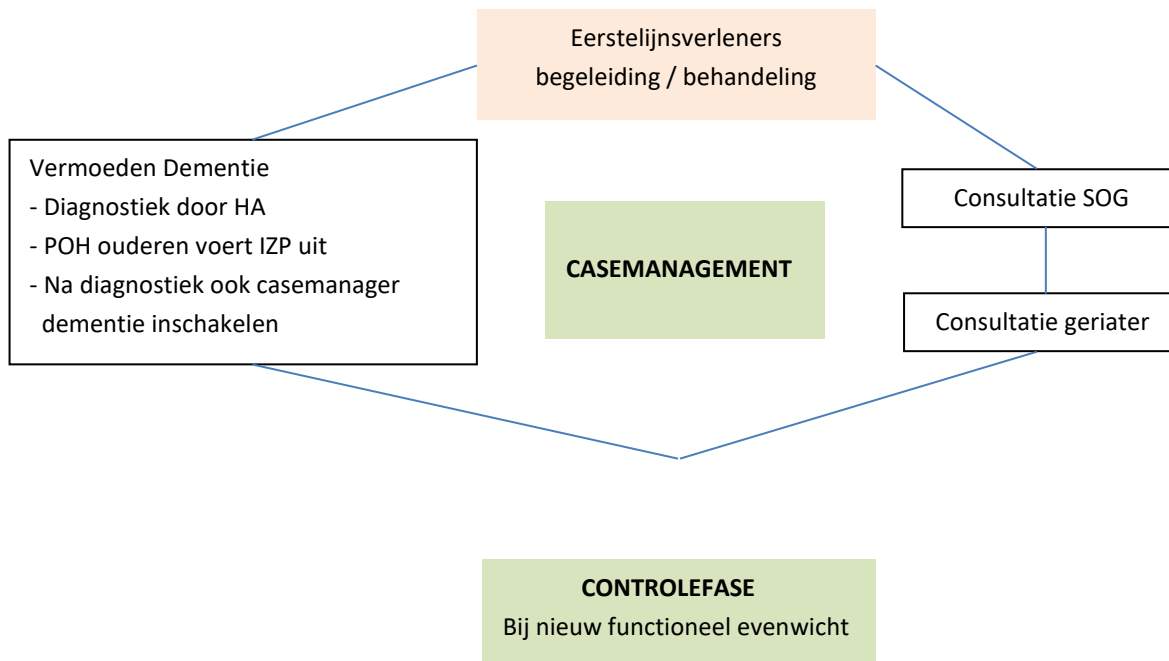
Eerstelijnsverleners
begeleiding / behandeling

Vermoeden Dementie
- Diagnostiek door HA
- POH ouderen voert IZP uit
- Na diagnostiek ook casemanager dementie inschakelen

CASEMANAGEMENT

Consultatie SOG

Consultatie geriater

CONTROLEFASE
Bij nieuw functioneel evenwicht